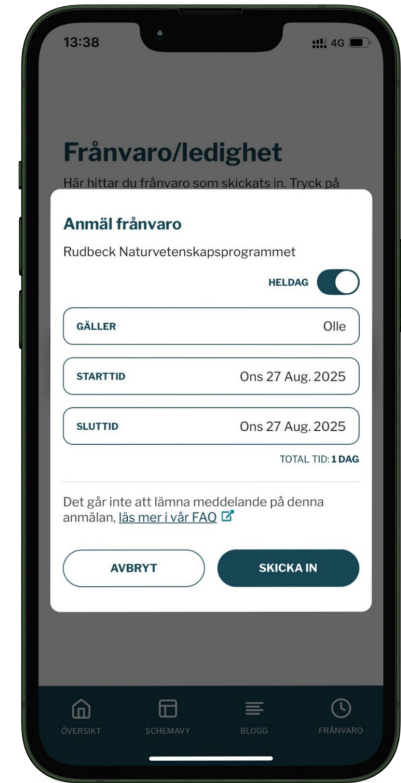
13:38
4G

Frånvaro/ledighet
Här hittar du frånvaro som skickats in. Tryck på

Anmäl frånvaro
Rudbeck Naturvetenskapsprogrammet

HELDAG

GÄLLER Olle

STARTTID Ons 27 Aug. 2025

SLUTTID Ons 27 Aug. 2025

TOTAL TID: 1 DAG

Det går inte att lämna meddelande på denna anmälan, läs mer i vår FAQ

AVBRYT
SKICKA IN

ÖVERSIKT
SCHEMAVY
BLOGG
FRÅNVARO